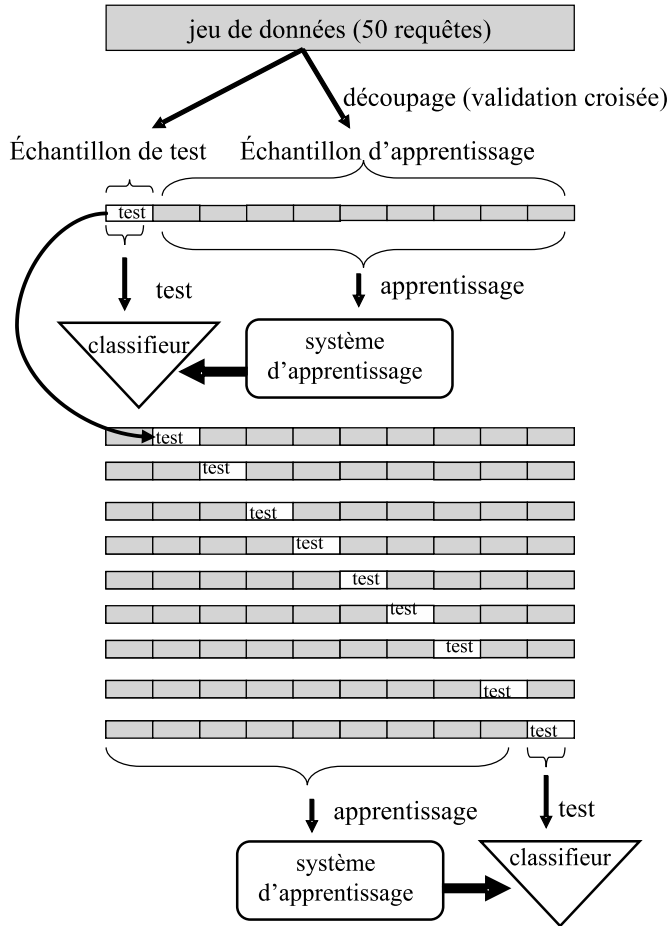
jeu de données (50 requêtes)

découpage (validation croisée)

Échantillon de test

Échantillon d'apprentissage

test

test

apprentissage

classifieur

système d'apprentissage

test

test

test

test

test

test

test

test

test

apprentissage

test

système d'apprentissage

classifieur